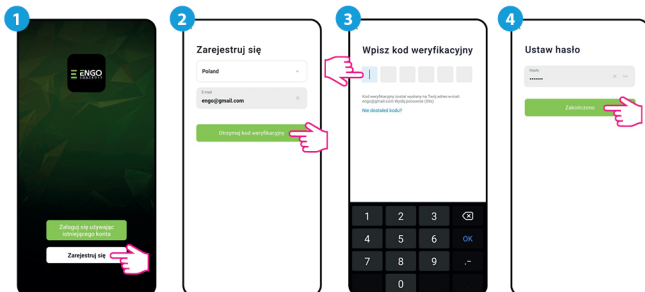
1

ENGO

Zaloguj się używając istniejącego konta

Zarejestruj się

2

Zarejestruj się

Poland

E-mail
engo@gmail.com

Otrzymaj kod weryfikacyjny

3

Wpisz kod weryfikacyjny

Kod weryfikacyjny został wysłany na Twój adres e-mail: engo@gmail.com Wyślij ponownie (38s)

Nie dostałeś kodu?

1 2 3 ⌫
4 5 6 OK
7 8 9 .-
0

4

Ustaw hasło

Hasło
••••••••

Zakończono